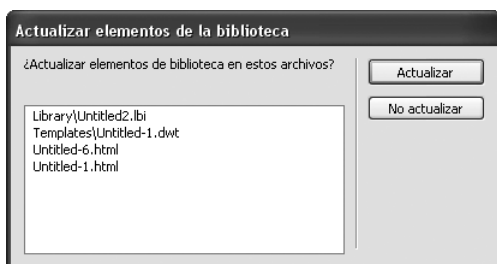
Actualizar elementos de la biblioteca

¿Actualizar elementos de biblioteca en estos archivos?

Actualizar

No actualizar

Library\Untitled2.lbi
Templates\Untitled-1.dwt
Untitled-6.html
Untitled-1.html